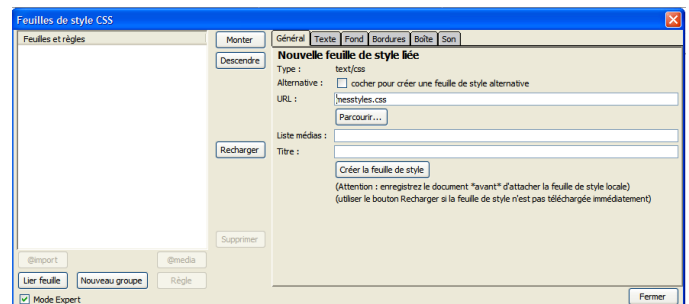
Feuilles de style CSS

Feuilles et règles

Monter
Descendre

Général | Texte | Fond | Bordures | Boîte | Son

Nouvelle feuille de style liée

Type : text/css

Alternative : cocher pour créer une feuille de style alternative

URL : messtyles.css

Parcourir...

Liste médias :

Titre :

Créer la feuille de style

(Attention : enregistrez le document *avant* d'attacher la feuille de style locale)
(utiliser le bouton Recharger si la feuille de style n'est pas téléchargée immédiatement)

Recharger

Supprimer

@import
@media

Lier feuille
Nouveau groupe
Règle

Mode Expert

Fermer